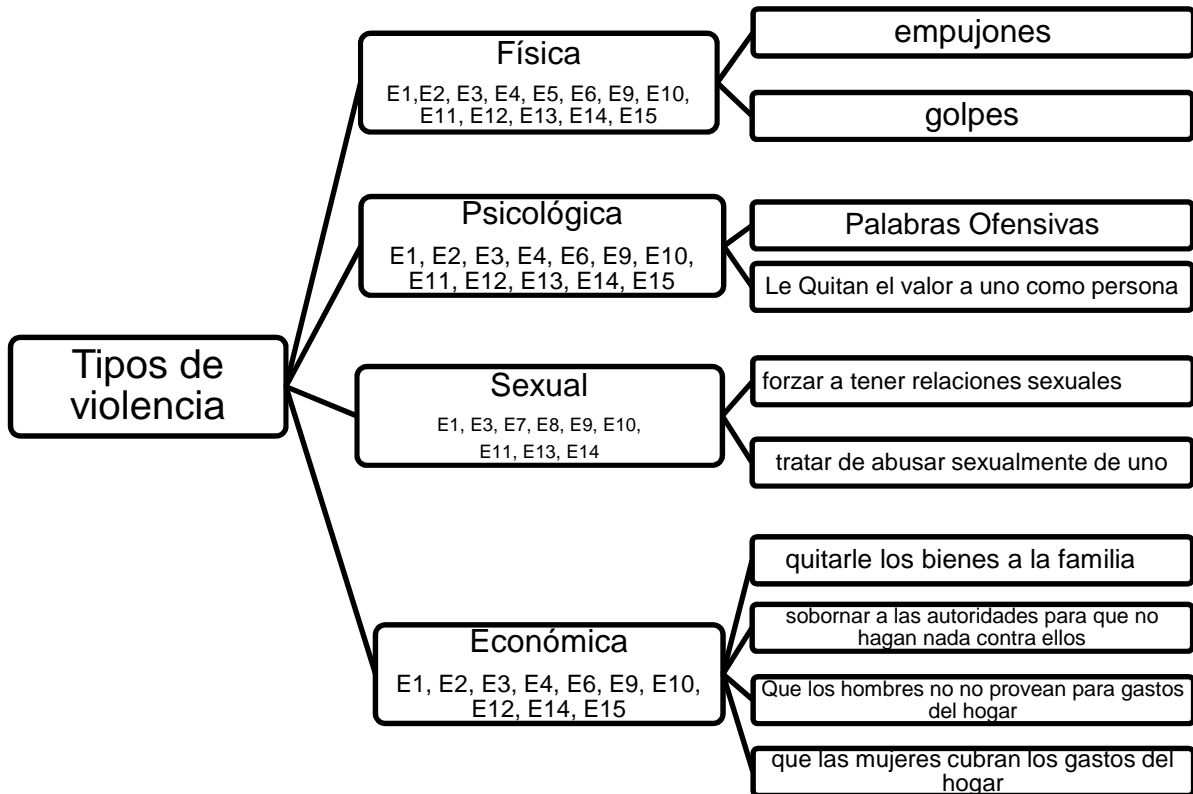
Tipos de violencia

Física
E1,E2, E3, E4, E5, E6, E9, E10, E11, E12, E13, E14, E15

empujones

golpes

Psicológica
E1, E2, E3, E4, E6, E9, E10, E11, E12, E13, E14, E15

Palabras Ofensivas

Le Quitan el valor a uno como persona

Sexual
E1, E3, E7, E8, E9, E10, E11, E13, E14

forzar a tener relaciones sexuales

tratar de abusar sexualmente de uno

Económica
E1, E2, E3, E4, E6, E9, E10, E12, E14, E15

quitarle los bienes a la familia

sobornar a las autoridades para que no hagan nada contra ellos

Que los hombres no no provean para gastos del hogar

que las mujeres cubran los gastos del hogar